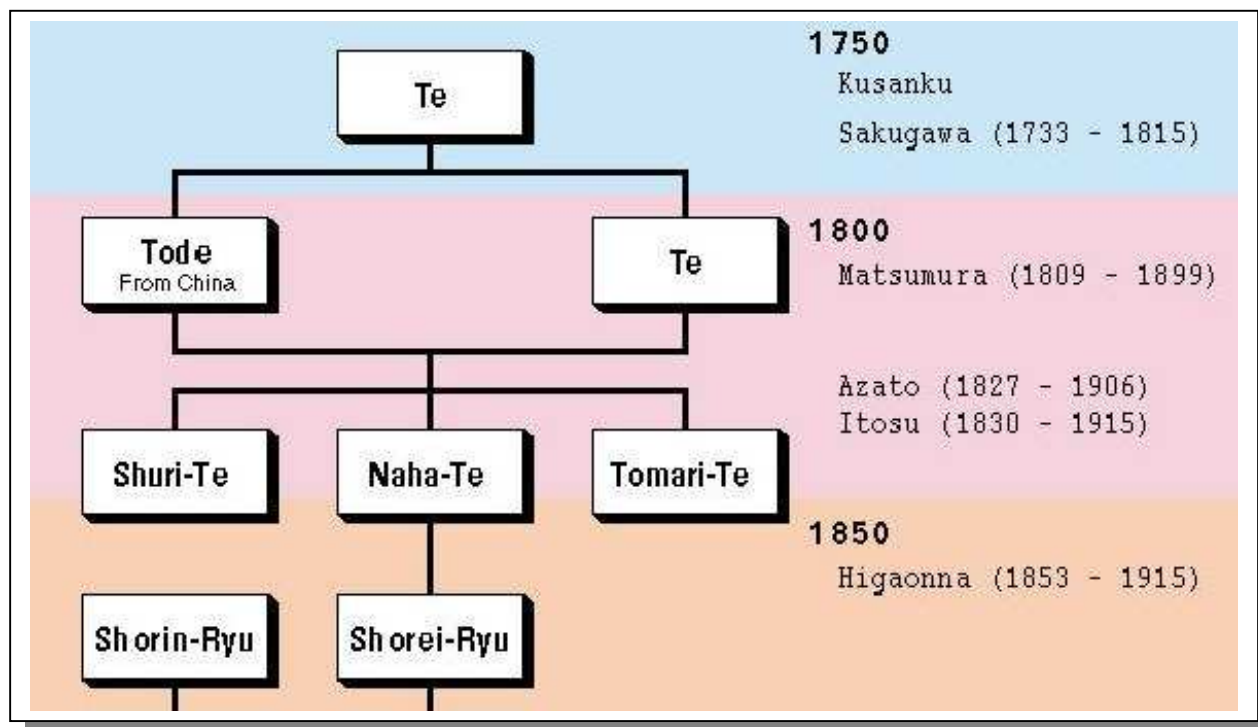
Te

1750
Kusanku
Sakugawa (1733 - 1815)

Tode
From China

Te

1800
Matsumura (1809 - 1899)

Azato (1827 - 1906)
Itosu (1830 - 1915)

Shuri-Te

Naha-Te

Tomari-Te

1850
Higaonna (1853 - 1915)

Shorin-Ryu

Shorei-Ryu